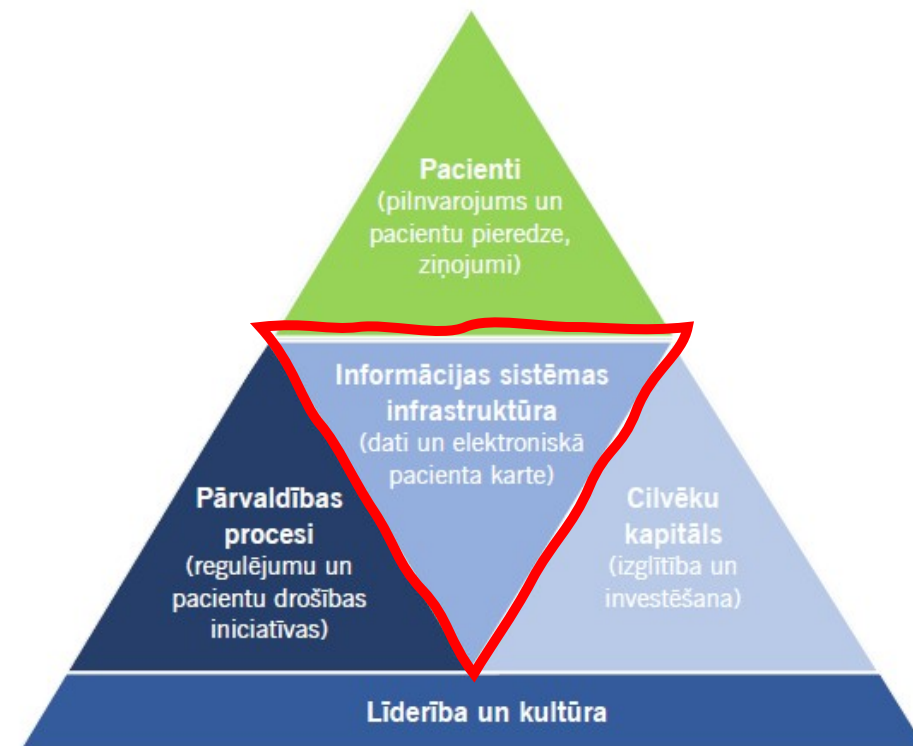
Pacienti
(pilnvarojums un pacientu pieredze, ziņojumi)

Informācijas sistēmas infrastruktūra
(dati un elektroniskā pacienta karte)

Pārvaldības procesi
(regulējumu un pacientu drošības iniciatīvas)

Cilvēku kapitāls
(izglītība un investēšana)

Līderība un kultūra